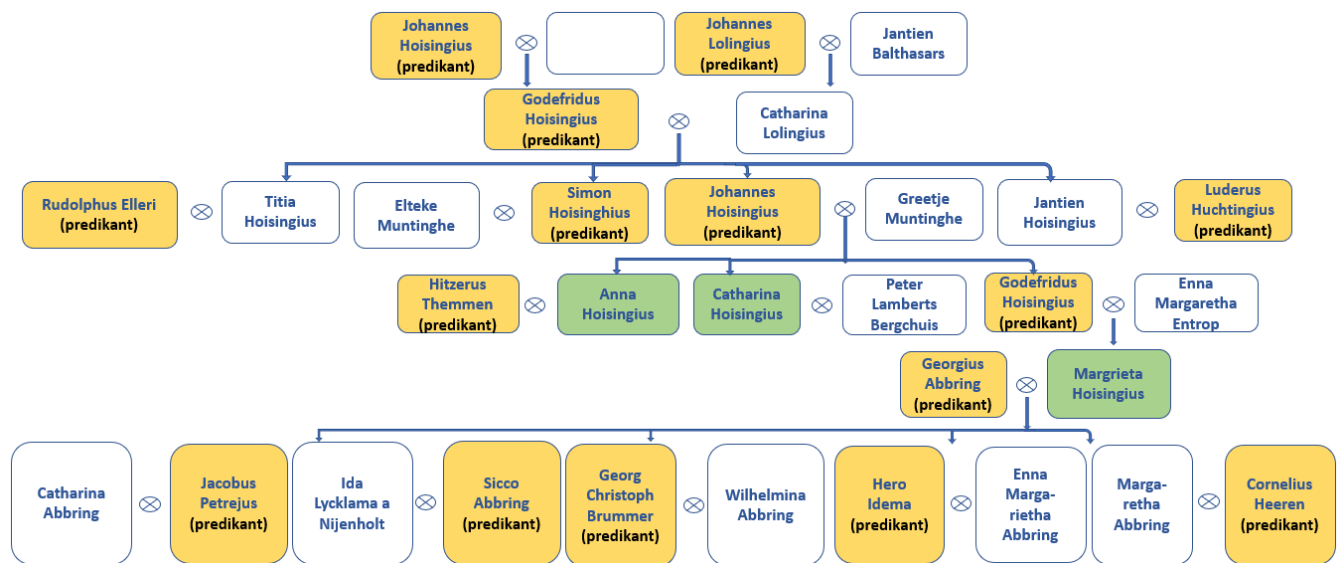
Johannes Hoisingius (predikant) ⊗

Johannes Lolingius (predikant) ⊗ Jantien Balthasars

Godefridus Hoisingius (predikant) ⊗ Catharina Lolingius

Rudolphus Elleri (predikant) ⊗ Titia Hoisingius

Elteke Muntinghe ⊗ Simon Hoisinghius (predikant)

Johannes Hoisingius (predikant) ⊗ Greetje Muntinghe

Jantien Hoisingius ⊗ Luderus Huchtingius (predikant)

Hitzerus Themmen (predikant) ⊗ Anna Hoisingius

Catharina Hoisingius ⊗ Peter Lamberts Bergchuis

Godefridus Hoisingius (predikant) ⊗ Enna Margaretha Entrop

Georgius Abbring (predikant) ⊗ Margrieta Hoisingius

Catharina Abbring ⊗ Jacobus Petrejus (predikant)

Ida Lycklama a Nijenholt ⊗ Sicco Abbring (predikant)

Georg Christoph Brummer (predikant) ⊗ Wilhelmina Abbring

Hero Idema (predikant) ⊗ Enna Margarietha Abbring

Margaretha Abbring ⊗ Cornelius Heeren (predikant)